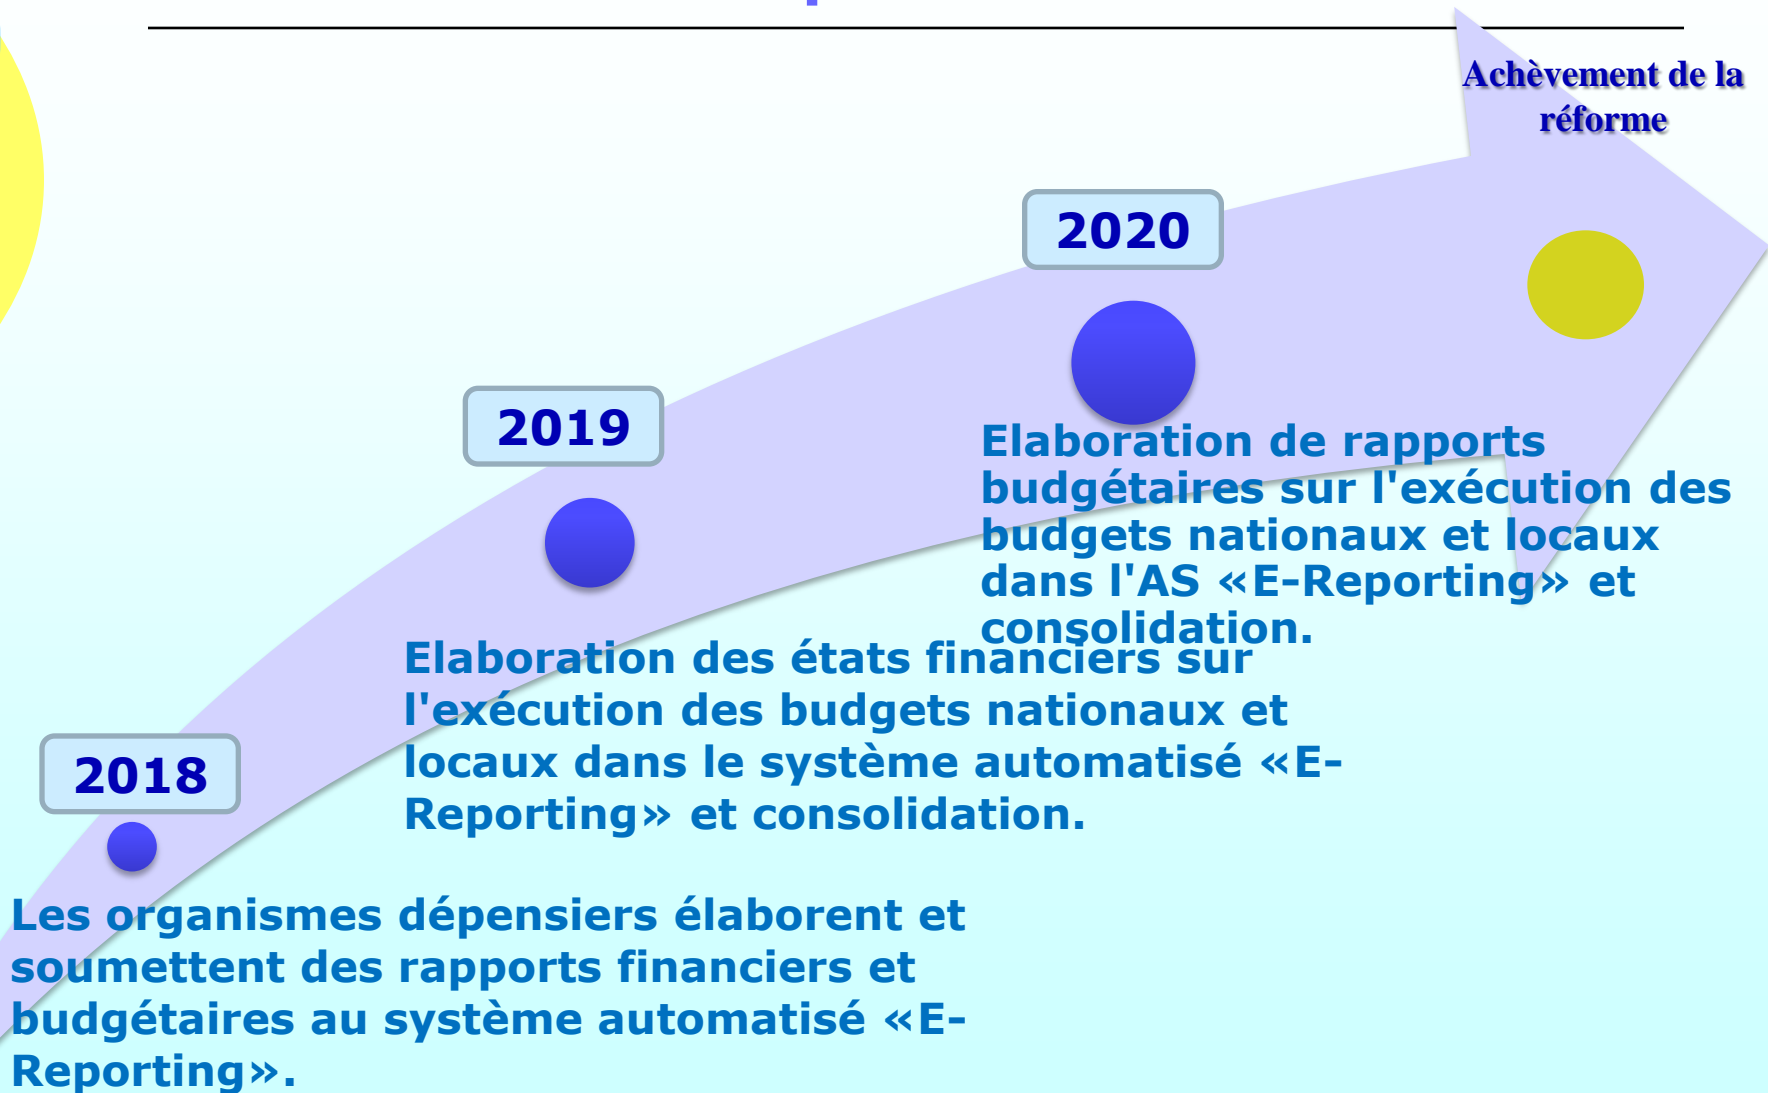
Achèvement de la réforme

2020

Elaboration de rapports budgétaires sur l'exécution des budgets nationaux et locaux dans l'AS «E-Reporting» et consolidation.

2019

Elaboration des états financiers sur l'exécution des budgets nationaux et locaux dans le système automatisé «E-Reporting» et consolidation.

2018

Les organismes dépensiers élaborent et soumettent des rapports financiers et budgétaires au système automatisé «E-Reporting».